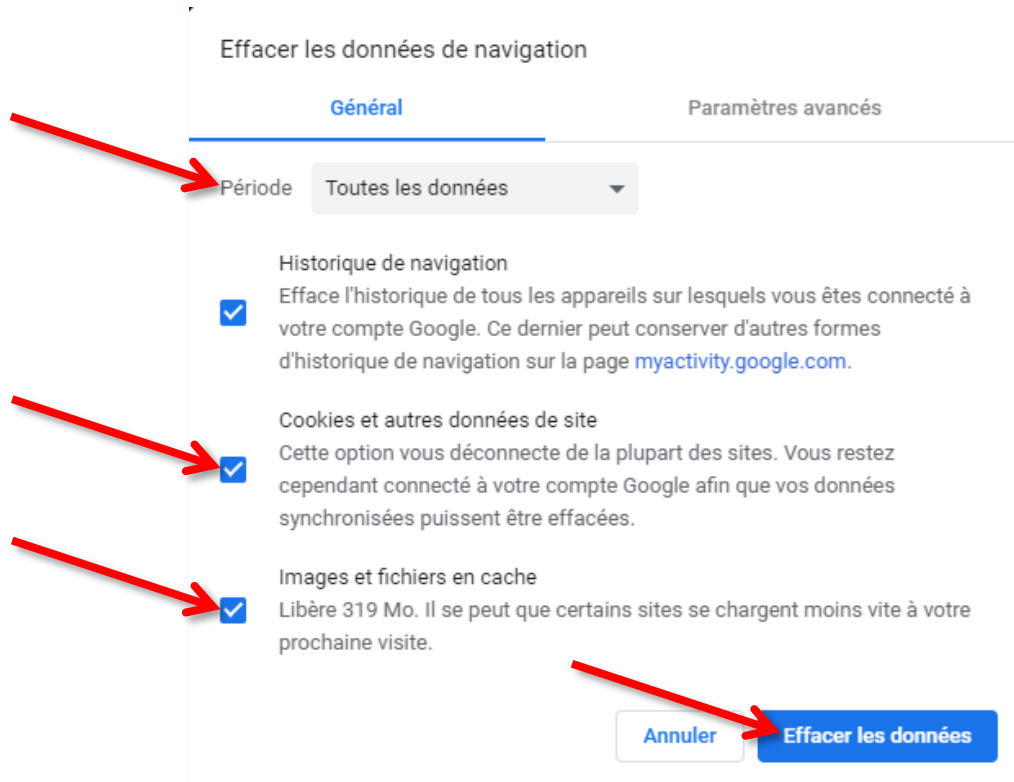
Effacer les données de navigation

Général

Paramètres avancés

Période Toutes les données

Historique de navigation
Efface l'historique de tous les appareils sur lesquels vous êtes connecté à votre compte Google. Ce dernier peut conserver d'autres formes d'historique de navigation sur la page myactivity.google.com.

Cookies et autres données de site
Cette option vous déconnecte de la plupart des sites. Vous restez cependant connecté à votre compte Google afin que vos données synchronisées puissent être effacées.

Images et fichiers en cache
Libère 319 Mo. Il se peut que certains sites se chargent moins vite à votre prochaine visite.

Annuler

Effacer les données